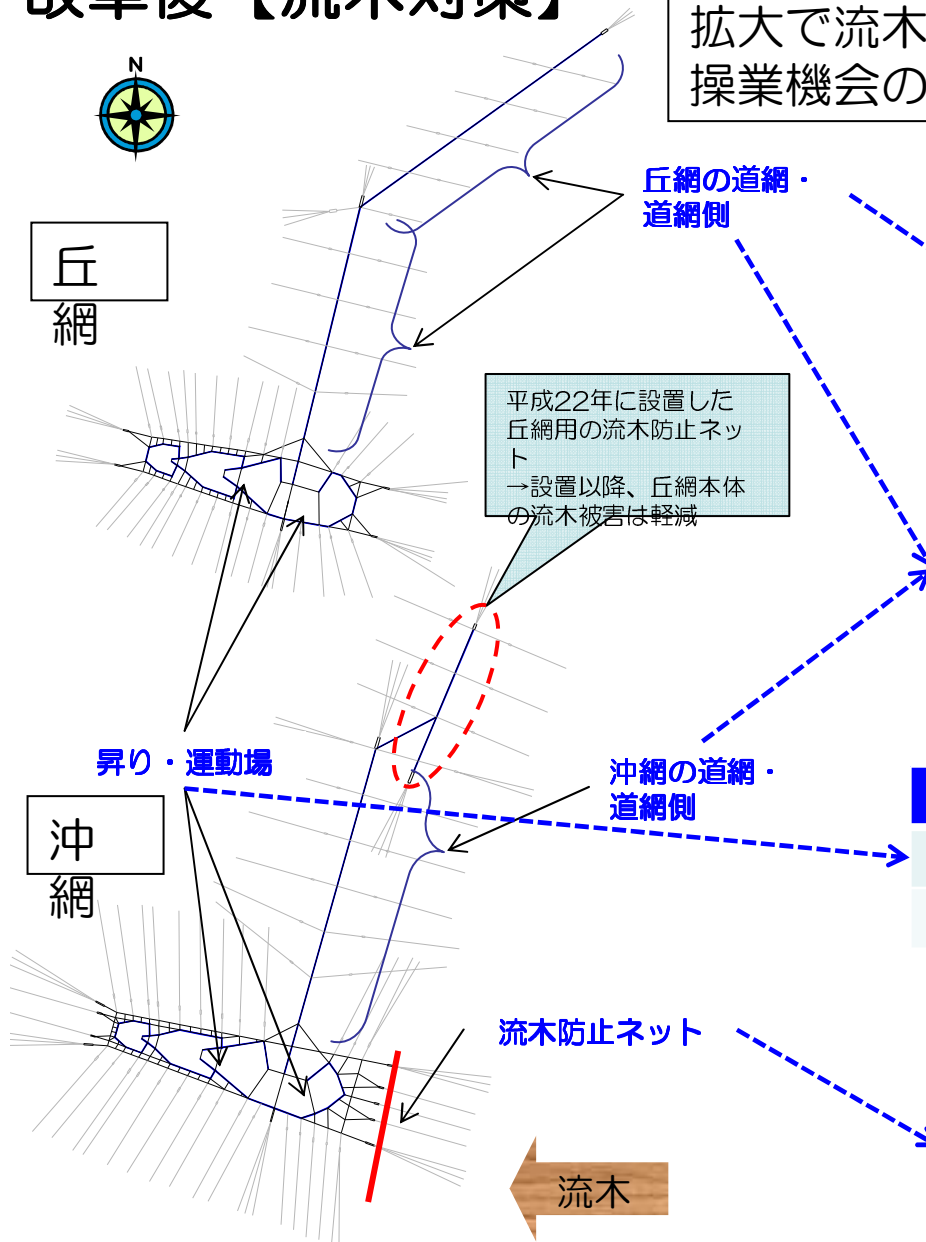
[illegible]【流木対策】

拡大で流木
操業機会の

N

丘網

丘網の道網・道網側

平成22年に設置した丘網用の流木防止ネット
→設置以降、丘網本体の流木被害は軽減

昇り・運動場

沖網の道網・道網側

沖網

流木防止ネット

流木